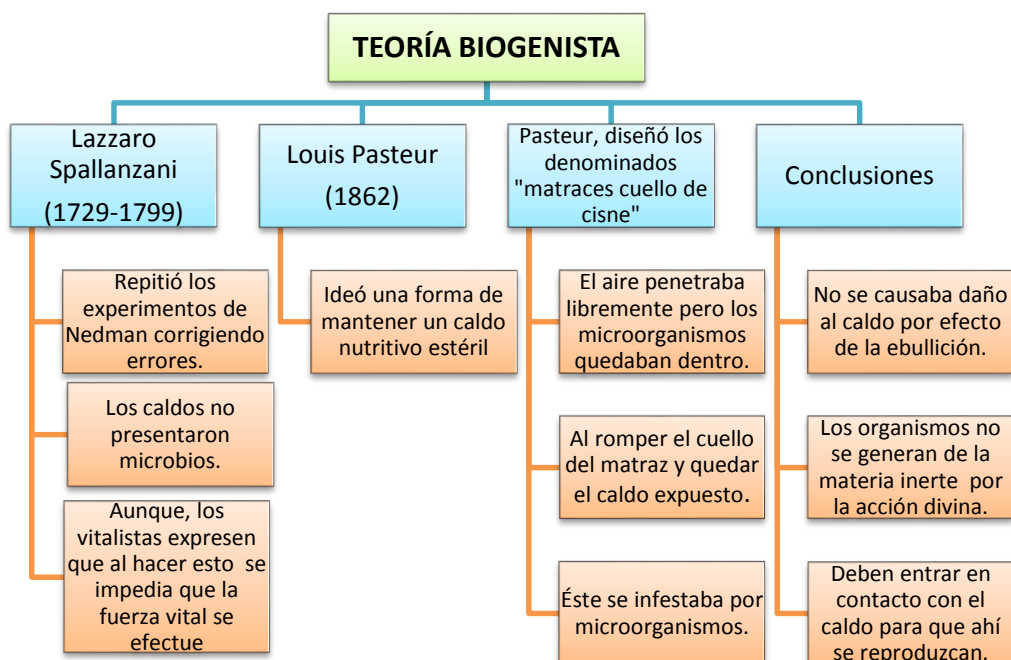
TEORÍA BIOGENISTA

Lazzaro Spallanzani (1729-1799)

Repitió los experimentos de Nedman corrigiendo errores.

Los caldos no presentaron microbios.

Aunque, los vitalistas expresen que al hacer esto se impedia que la fuerza vital se efectue

Louis Pasteur (1862)

Ideó una forma de mantener un caldo nutritivo estéril

Pasteur, diseñó los denominados "matraces cuello de cisne"

El aire penetraba libremente pero los microorganismos quedaban dentro.

Al romper el cuello del matraz y quedar el caldo expuesto.

Éste se infestaba por microorganismos.

Conclusiones

No se causaba daño al caldo por efecto de la ebullición.

Los organismos no se generan de la materia inerte por la acción divina.

Deben entrar en contacto con el caldo para que ahí se reproduzcan.